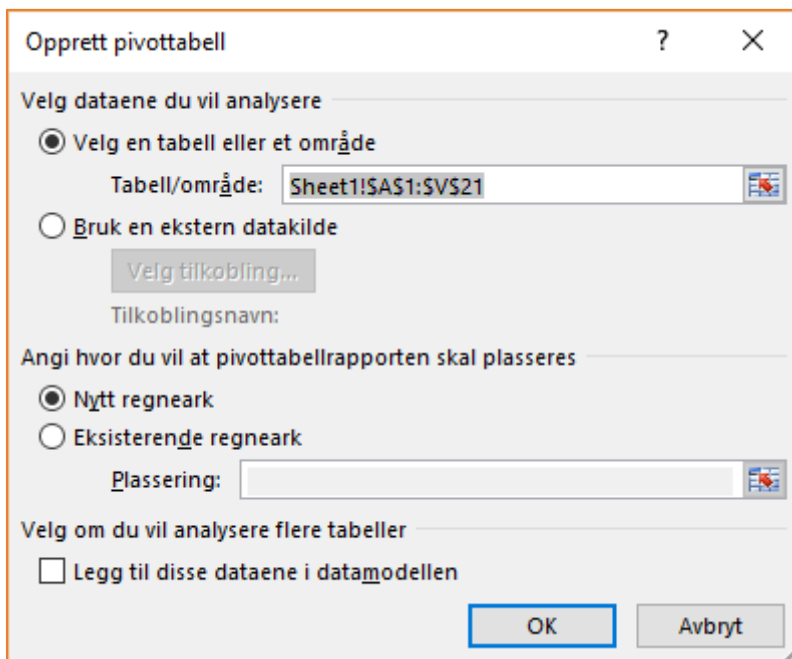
Opprett pivottabell

?

X

Velg dataene du vil analysere

Velg en tabell eller et område

Tabell/område: Sheet1!\$A\$1:\$V\$21

Bruk en ekstern datakilde

Velg tilkobling...

Tilkoblingsnavn:

Angi hvor du vil at pivottabellrapporten skal plasseres

Nytt regneark

Eksisterende regneark

Plassering:

Velg om du vil analysere flere tabeller

Legg til disse dataene i datamodellen

OK

Avbryt